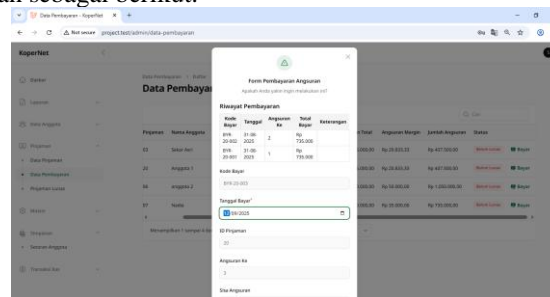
ai sebagai berikut.

Data Pembayaran - KoperNet ×

Not secure project.test/admin/data-pembayaran

KoperNet

Data Pembayaran

Pinjaman | Nama Anggota
03 | Sekar Ayu
24 | Anggota 1
56 | Anggota 2
07 | Naila

Form Pembayaran Angsuran
Apakah Anda yakin ingin melakukan ini?

Riwayat Pembayaran

| Kode Bayar | Tanggal | Angsuran Ke | Total Bayar | Keterangan |
|---|---|---|---|---|
| BYR-20-002 | 31-08-2025 | 2 | Rp 735.000 | |
| BYR-20-001 | 31-08-2025 | 1 | Rp 735.000 | |

Kode Bayar
BYR-20-003

Tanggal Bayar*
31/08/2025

ID Pinjaman
20

Angsuran Ke
3

Sisa Angsuran

Angsuran Margin | Jumlah Angsuran | Status
Bayar
Bayar
Bayar
Bayar